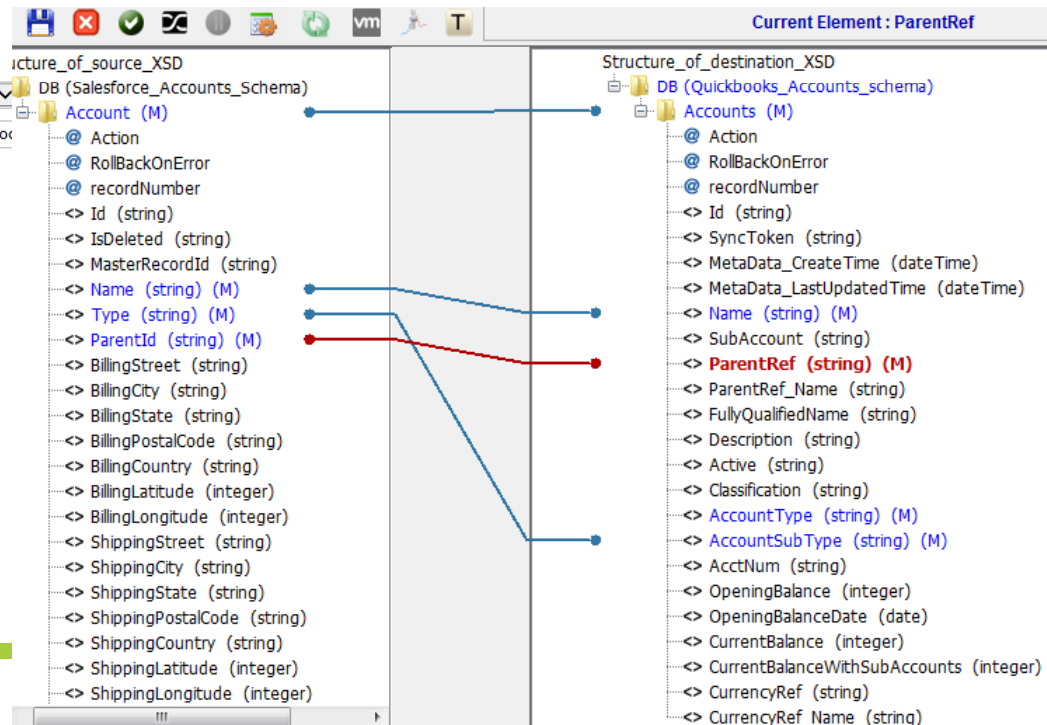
vm T

Current Element : ParentRef

ucture_of_source_XSD
DB (Salesforce_Accounts_Schema)
Account (M)
@ Action
@ RollBackOnError
@ recordNumber
<> Id (string)
<> IsDeleted (string)
<> MasterRecordId (string)
<> Name (string) (M)
<> Type (string) (M)
<> ParentId (string) (M)
<> BillingStreet (string)
<> BillingCity (string)
<> BillingState (string)
<> BillingPostalCode (string)
<> BillingCountry (string)
<> BillingLatitude (integer)
<> BillingLongitude (integer)
<> ShippingStreet (string)
<> ShippingCity (string)
<> ShippingState (string)
<> ShippingPostalCode (string)
<> ShippingCountry (string)
<> ShippingLatitude (integer)
<> ShippingLongitude (integer)

Structure_of_destination_XSD
DB (Quickbooks_Accounts_schema)
Accounts (M)
@ Action
@ RollBackOnError
@ recordNumber
<> Id (string)
<> SyncToken (string)
<> MetaData_CreateTime (dateTime)
<> MetaData_LastUpdatedTime (dateTime)
<> Name (string) (M)
<> SubAccount (string)
<> ParentRef (string) (M)
<> ParentRef_Name (string)
<> FullyQualifiedName (string)
<> Description (string)
<> Active (string)
<> Classification (string)
<> AccountType (string) (M)
<> AccountSubType (string) (M)
<> AcctNum (string)
<> OpeningBalance (integer)
<> OpeningBalanceDate (date)
<> CurrentBalance (integer)
<> CurrentBalanceWithSubAccounts (integer)
<> CurrencyRef (string)
<> CurrencyRef_Name (string)